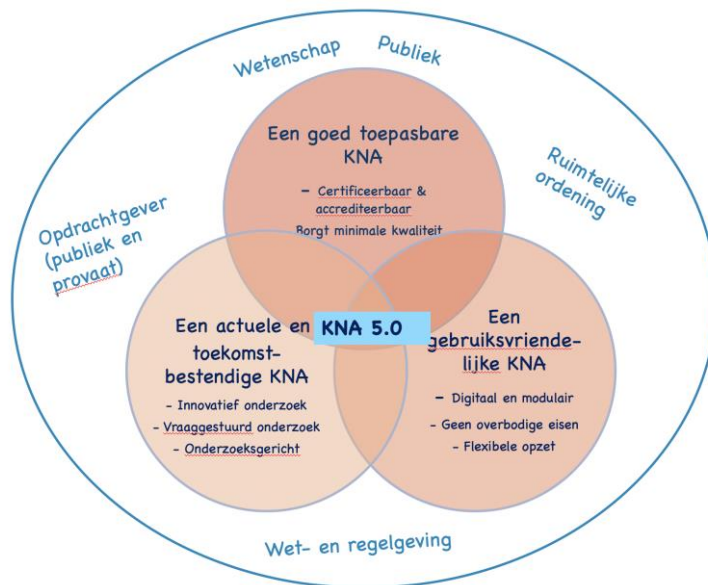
Wetenschap

Publiek

Ruimtelijke ordening

Opdrachtgever (publiek en provaat)

Een goed toepasbare KNA

- Certificeerbaar & accrediteerbaar

Borgt minimale kwaliteit

Een actuele en toekomstbestendige KNA

- Innovatief onderzoek

- Vraaggestuurd onderzoek

- Onderzoeksgericht

KNA 5.0

Een gebruiksvriendelijke KNA

- Digitaal en modulair

- Geen overbodige eisen

- Flexibele opzet

Wet- en regelgeving